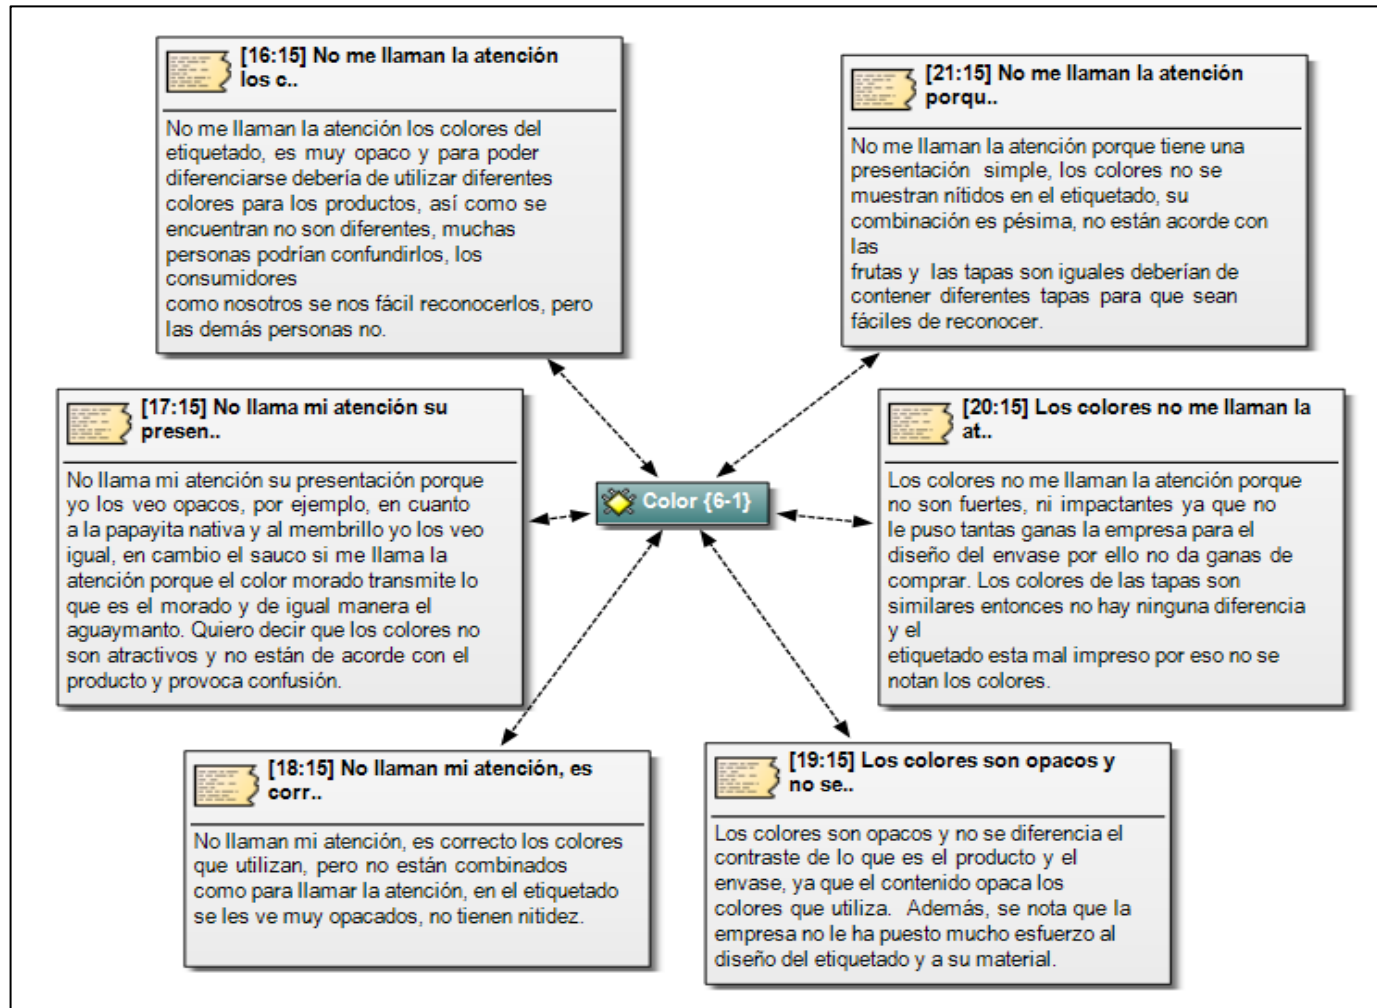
[16:15] No me llaman la atención los c..

No me llaman la atención los colores del etiquetado, es muy opaco y para poder diferenciarse debería de utilizar diferentes colores para los productos, así como se encuentran no son diferentes, muchas personas podrían confundirlos, los consumidores
como nosotros se nos fácil reconocerlos, pero las demás personas no.

[21:15] No me llaman la atención porqu..

No me llaman la atención porque tiene una presentación simple, los colores no se muestran nítidos en el etiquetado, su combinación es pésima, no están acorde con las
frutas y las tapas son iguales deberían de contener diferentes tapas para que sean fáciles de reconocer.

[17:15] No llama mi atención su presen..

No llama mi atención su presentación porque yo los veo opacos, por ejemplo, en cuanto a la papayita nativa y al membrillo yo los veo igual, en cambio el sauco si me llama la atención porque el color morado transmite lo que es el morado y de igual manera el aguaymanto. Quiero decir que los colores no son atractivos y no están de acorde con el producto y provoca confusión.

Color {6-1}

[20:15] Los colores no me llaman la at..

Los colores no me llaman la atención porque no son fuertes, ni impactantes ya que no le puso tantas ganas la empresa para el diseño del envase por ello no da ganas de comprar. Los colores de las tapas son similares entonces no hay ninguna diferencia y el
etiquetado esta mal impreso por eso no se notan los colores.

[18:15] No llaman mi atención, es corr..

No llaman mi atención, es correcto los colores que utilizan, pero no están combinados como para llamar la atención, en el etiquetado se les ve muy opacados, no tienen nitidez.

[19:15] Los colores son opacos y no se..

Los colores son opacos y no se diferencia el contraste de lo que es el producto y el envase, ya que el contenido opaca los colores que utiliza. Además, se nota que la empresa no le ha puesto mucho esfuerzo al diseño del etiquetado y a su material.